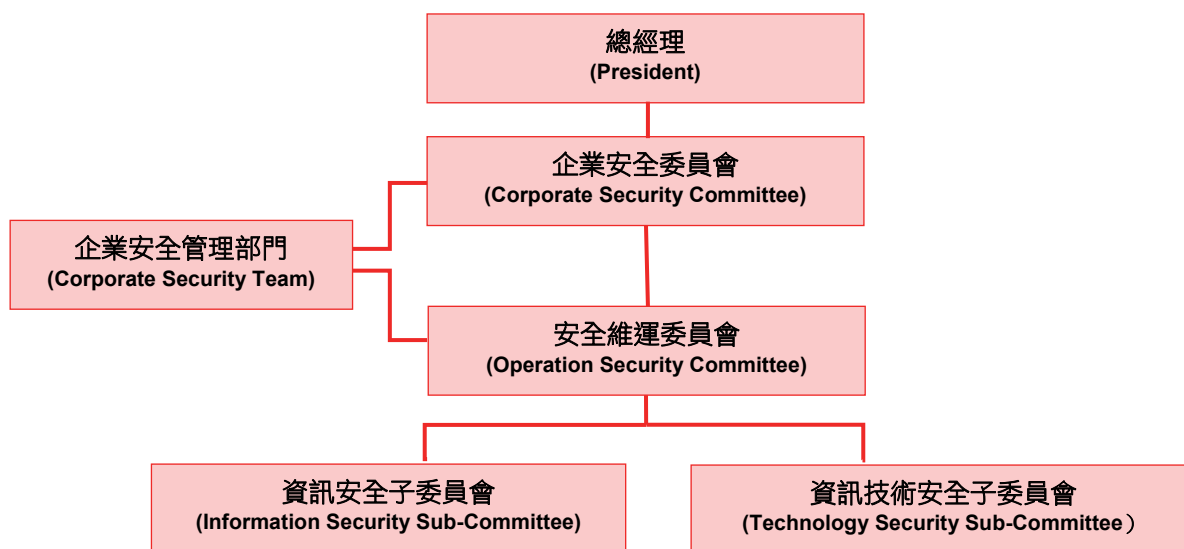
總經理
(President)

企業安全委員會
(Corporate Security Committee)

企業安全管理部門
(Corporate Security Team)

安全維運委員會
(Operation Security Committee)

資訊安全子委員會
(Information Security Sub-Committee)

資訊技術安全子委員會
(Technology Security Sub-Committee）